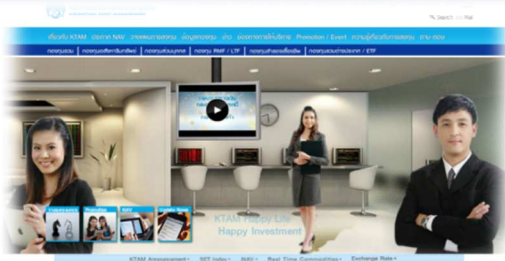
Search | Thai

เกี่ยวกับ KTAM | ประกาศ NAV | ภาพรวมการลงทุน | ข้อมูลกองทุน | ข่าว | ช่องทางการให้บริการ | Promotion / Event | ความรู้เกี่ยวกับการลงทุน | ร่วมงาน | ติดต่อ

กองทุนรวม | กองทุนเพื่อการเลี้ยงชีพ | กองทุนส่วนบุคคล | กองทุน RMF / LTF | กองทุนสำรองเลี้ยงชีพ | กองทุนรวมอีทีเอฟ / ETF

KTAM Happy Life
Happy Investment

KTAM Announcement | SET Index | NAV | Real Time Commodities | Exchange Rate